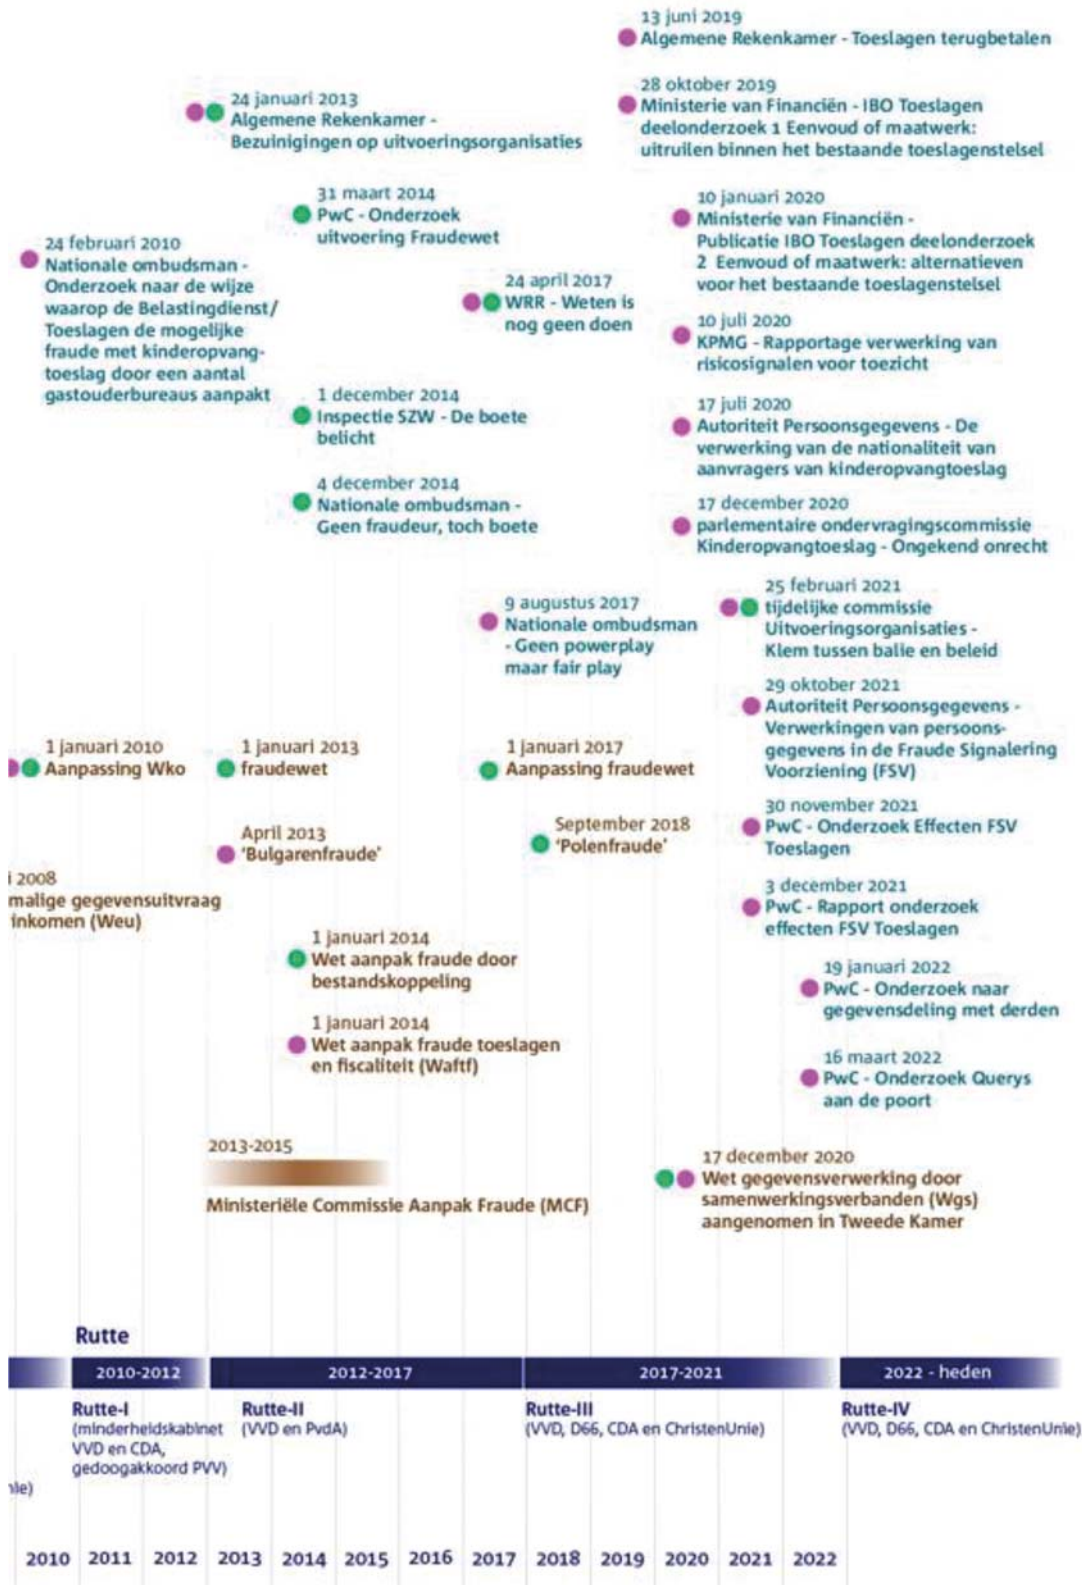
13 juni 2019
Algemene Rekenkamer - Toeslagen terugbetalen

28 oktober 2019
Ministerie van Financiën - IBO Toeslagen deelonderzoek 1 Eenvoud of maatwerk: uitruilen binnen het bestaande toeslagenstelsel

24 januari 2013
Algemene Rekenkamer - Bezuinigingen op uitvoeringsorganisaties

31 maart 2014
PwC - Onderzoek uitvoering Fraudewet

10 januari 2020
Ministerie van Financiën - Publicatie IBO Toeslagen deelonderzoek 2 Eenvoud of maatwerk: alternatieven voor het bestaande toeslagenstelsel

24 februari 2010
Nationale ombudsman - Onderzoek naar de wijze waarop de Belastingdienst/ Toeslagen de mogelijke fraude met kinderopvangtoeslag door een aantal gastouderbureaus aanpakt

24 april 2017
WRR - Weten is nog geen doen

10 juli 2020
KPMG - Rapportage verwerking van risicosignalen voor toezicht

1 december 2014
Inspectie SZW - De boete belicht

17 juli 2020
Autoriteit Persoonsgegevens - De verwerking van de nationaliteit van aanvragers van kinderopvangtoeslag

4 december 2014
Nationale ombudsman - Geen fraudeur, toch boete

17 december 2020
parlementaire ondervragingscommissie Kinderopvangtoeslag - Ongekend onrecht

25 februari 2021
tijdelijke commissie Uitvoeringsorganisaties - Klem tussen balie en beleid

9 augustus 2017
Nationale ombudsman - Geen powerplay maar fair play

29 oktober 2021
Autoriteit Persoonsgegevens - Verwerkingen van persoonsgegevens in de Fraude Signalering Voorziening (FSV)

1 januari 2010
Aanpassing Wko

1 januari 2013
fraudewet

1 januari 2017
Aanpassing fraudewet

30 november 2021
PwC - Onderzoek Effecten FSV Toeslagen

April 2013
'Bulgarenfraude'

September 2018
'Polenfraude'

i 2008
malige gegevensuitvraag inkomen (Weu)

3 december 2021
PwC - Rapport onderzoek effecten FSV Toeslagen

1 januari 2014
Wet aanpak fraude door bestandskoppeling

19 januari 2022
PwC - Onderzoek naar gegevensdeling met derden

1 januari 2014
Wet aanpak fraude toeslagen en fiscaliteit (Waftf)

16 maart 2022
PwC - Onderzoek Querys aan de poort

2013-2015
Ministeriële Commissie Aanpak Fraude (MCF)

17 december 2020
Wet gegevensverwerking door samenwerkingsverbanden (Wgs) aangenomen in Tweede Kamer

Rutte

2010-2012
2012-2017
2017-2021
2022 - heden

Rutte-I
(minderheidskabinet VVD en CDA, gedoogakkoord PVV)

Rutte-II
(VVD en PvdA)

Rutte-III
(VVD, D66, CDA en ChristenUnie)

Rutte-IV
(VVD, D66, CDA en ChristenUnie)

nie)

2010 2011 2012 2013 2014 2015 2016 2017 2018 2019 2020 2021 2022